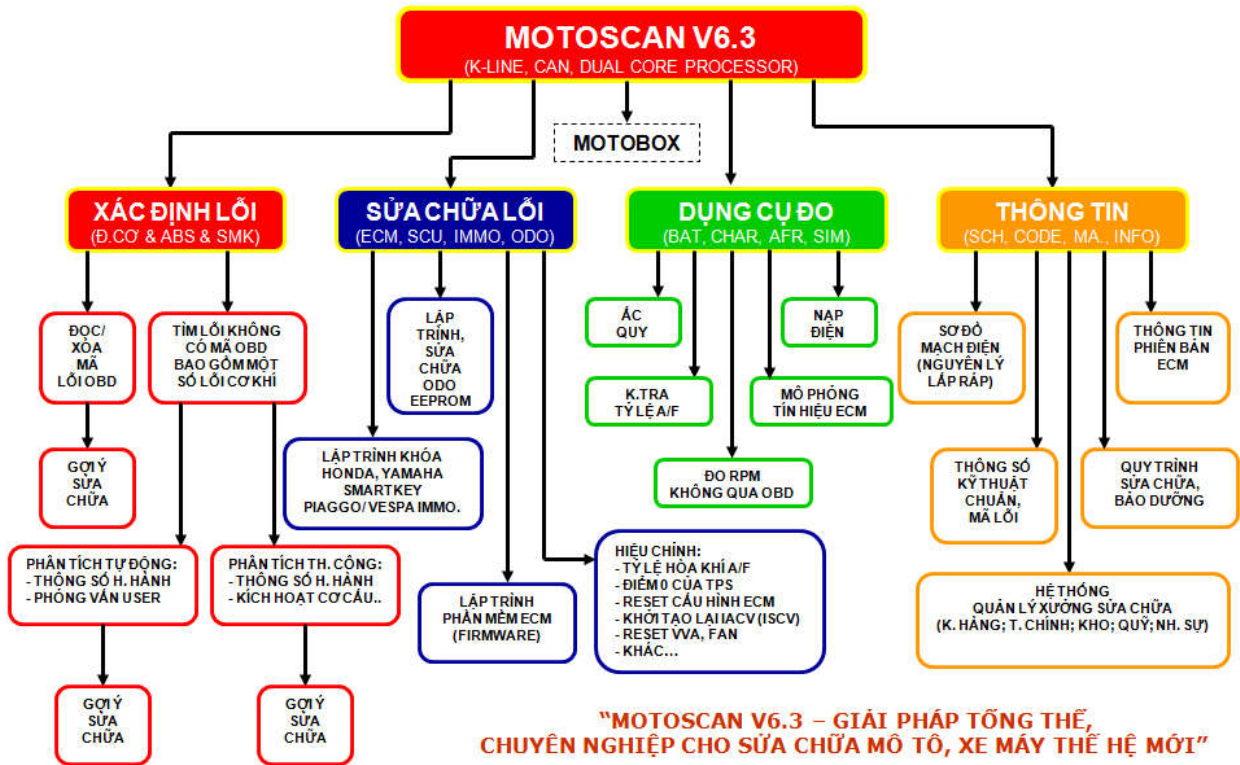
MOTOSCAN V6.3
(K-LINE, CAN, DUAL CORE PROCESSOR)

MOTOBOX

XÁC ĐỊNH LỖI
(Đ.CƠ & ABS & SMK)

ĐỌC/ XÓA MÃ LỖI OBD

GỢI Ý SỬA CHỮA

TÌM LỖI KHÔNG CÓ MÃ OBD BAO GỒM MỘT SỐ LỖI CƠ KHÍ

PHÂN TÍCH TỰ ĐỘNG:
- THÔNG SỐ H. HÀNH
- PHỎNG VẤN USER

GỢI Ý SỬA CHỮA

PHÂN TÍCH TH. CÔNG:
- THÔNG SỐ H. HÀNH
- KÍCH HOẠT CƠ CẤU..

GỢI Ý SỬA CHỮA

SỬA CHỮA LỖI
(ECM, SCU, IMMO, ODO)

LẬP TRÌNH, SỬA CHỮA ODO EEPROM

LẬP TRÌNH KHÓA HONDA, YAMAHA SMARTKEY PIAGGO/VESPA IMMO.

LẬP TRÌNH PHẦN MỀM ECM (FIRMWARE)

HIỆU CHỈNH:
- TỶ LỆ HÒA KHÍ A/F
- ĐIỂM 0 CỦA TPS
- RESET CẤU HÌNH ECM
- KHỞI TẠO LẠI IACV (ISCV)
- RESET VVA, FAN
- KHÁC...

DỤNG CỤ ĐO
(BAT, CHAR, AFR, SIM)

ẮC QUY

K.TRA TỶ LỆ A/F

ĐO RPM KHÔNG QUA OBD

MÔ PHỎNG TÍN HIỆU ECM

NẠP ĐIỆN

THÔNG TIN
(SCH, CODE, MA., INFO)

SƠ ĐỒ MẠCH ĐIỆN (NGUYÊN LÝ LẮP RÁP)

THÔNG SỐ KỸ THUẬT CHUẨN, MÃ LỖI

HỆ THỐNG QUẢN LÝ XƯỞNG SỬA CHỮA (K. HÀNG; T. CHÍNH; KHO; QUỸ; NH. SỰ)

QUY TRÌNH SỬA CHỮA, BẢO DƯỠNG

THÔNG TIN PHIÊN BẢN ECM

"MOTOSCAN V6.3 – GIẢI PHÁP TỔNG THỂ, CHUYÊN NGHIỆP CHO SỬA CHỮA MÔ TÔ, XE MÁY THẾ HỆ MỚI"